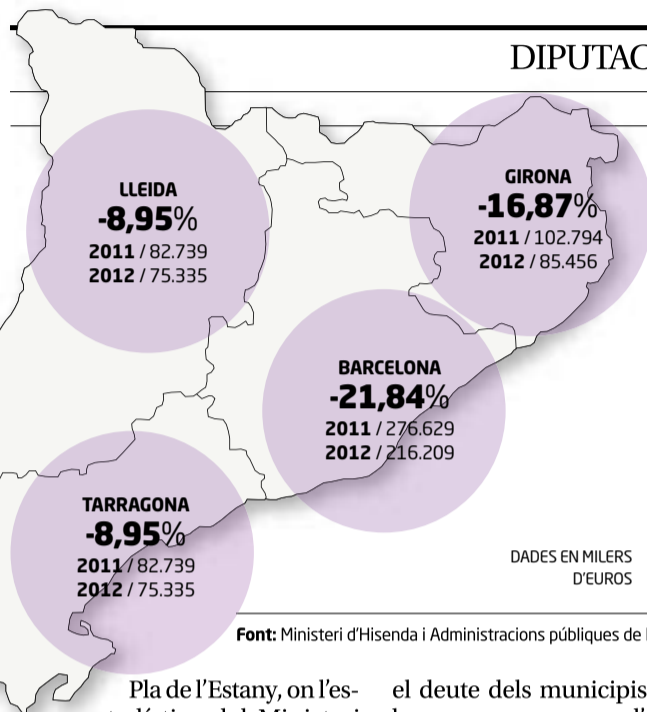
DIPUTAC

LLEIDA
-8,95%
2011 / 82.739
2012 / 75.335

GIRONA
-16,87%
2011 / 102.794
2012 / 85.456

BARCELONA
-21,84%
2011 / 276.629
2012 / 216.209

TARRAGONA
-8,95%
2011 / 82.739
2012 / 75.335

DADES EN MILERS D'EUROS

Font: Ministeri d'Hisenda i Administracions públiques de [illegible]

Pla de l'Estany, on l'es- el deute dels municipis